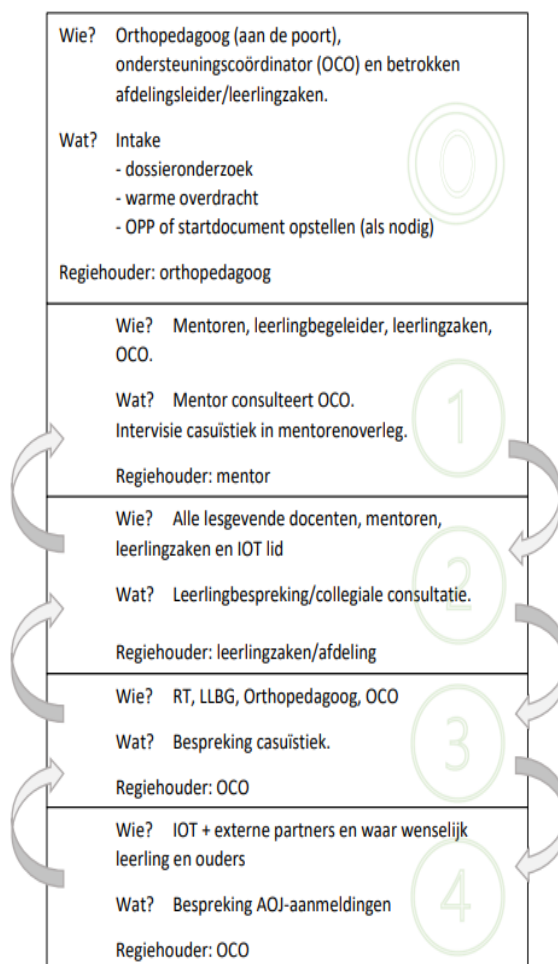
Wie? Orthopedagoog (aan de poort), ondersteuningscoördinator (OCO) en betrokken afdelingsleider/leerlingzaken.

Wat? Intake
- dossieronderzoek
- warme overdracht
- OPP of startdocument opstellen (als nodig)

Regiehouder: orthopedagoog

0

Wie? Mentoren, leerlingbegeleider, leerlingzaken, OCO.

Wat? Mentor consulteert OCO.
Intervisie casuïstiek in mentorenoverleg.

Regiehouder: mentor

1

Wie? Alle lesgevende docenten, mentoren, leerlingzaken en IOT lid

Wat? Leerlingbespreking/collegiale consultatie.

Regiehouder: leerlingzaken/afdeling

2

Wie? RT, LLBG, Orthopedagoog, OCO

Wat? Bespreking casuïstiek.

Regiehouder: OCO

3

Wie? IOT + externe partners en waar wenselijk leerling en ouders

Wat? Bespreking AOJ-aanmeldingen

Regiehouder: OCO

4